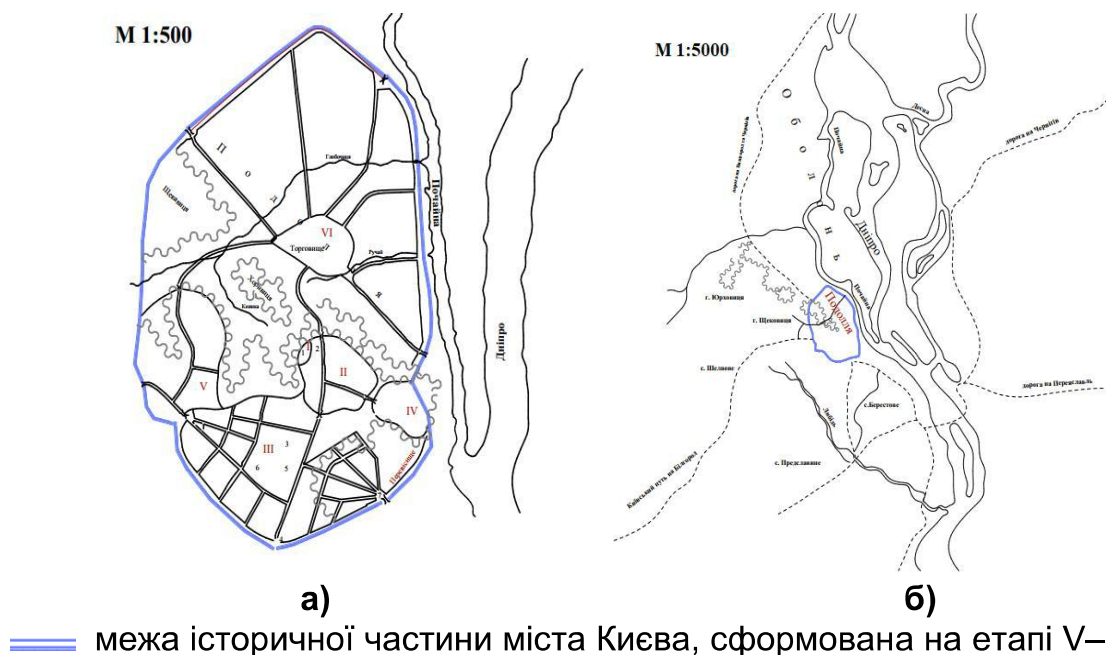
М 1:500

П о д і л

Щекавиця

Глибочиця

Почайна

VI

Торговище

Ручай

Хоривиця

Киянка

I

2

II

V

IV

III

3

6

5

Дніпро

Боричів узвіз

а)

М 1:5000

О б о л о н ь

Десна

Почайна

дорога на Чернігів

Дніпро

г. Юрковиця

Подол

г. Щекавиця

с. Шелване

Почайна

дорога на Переяславль

Либідь

с.Берестове

с. Предславине

Київський путь на Білгород

б)

межа історичної частини міста Києва, сформована на етапі V–